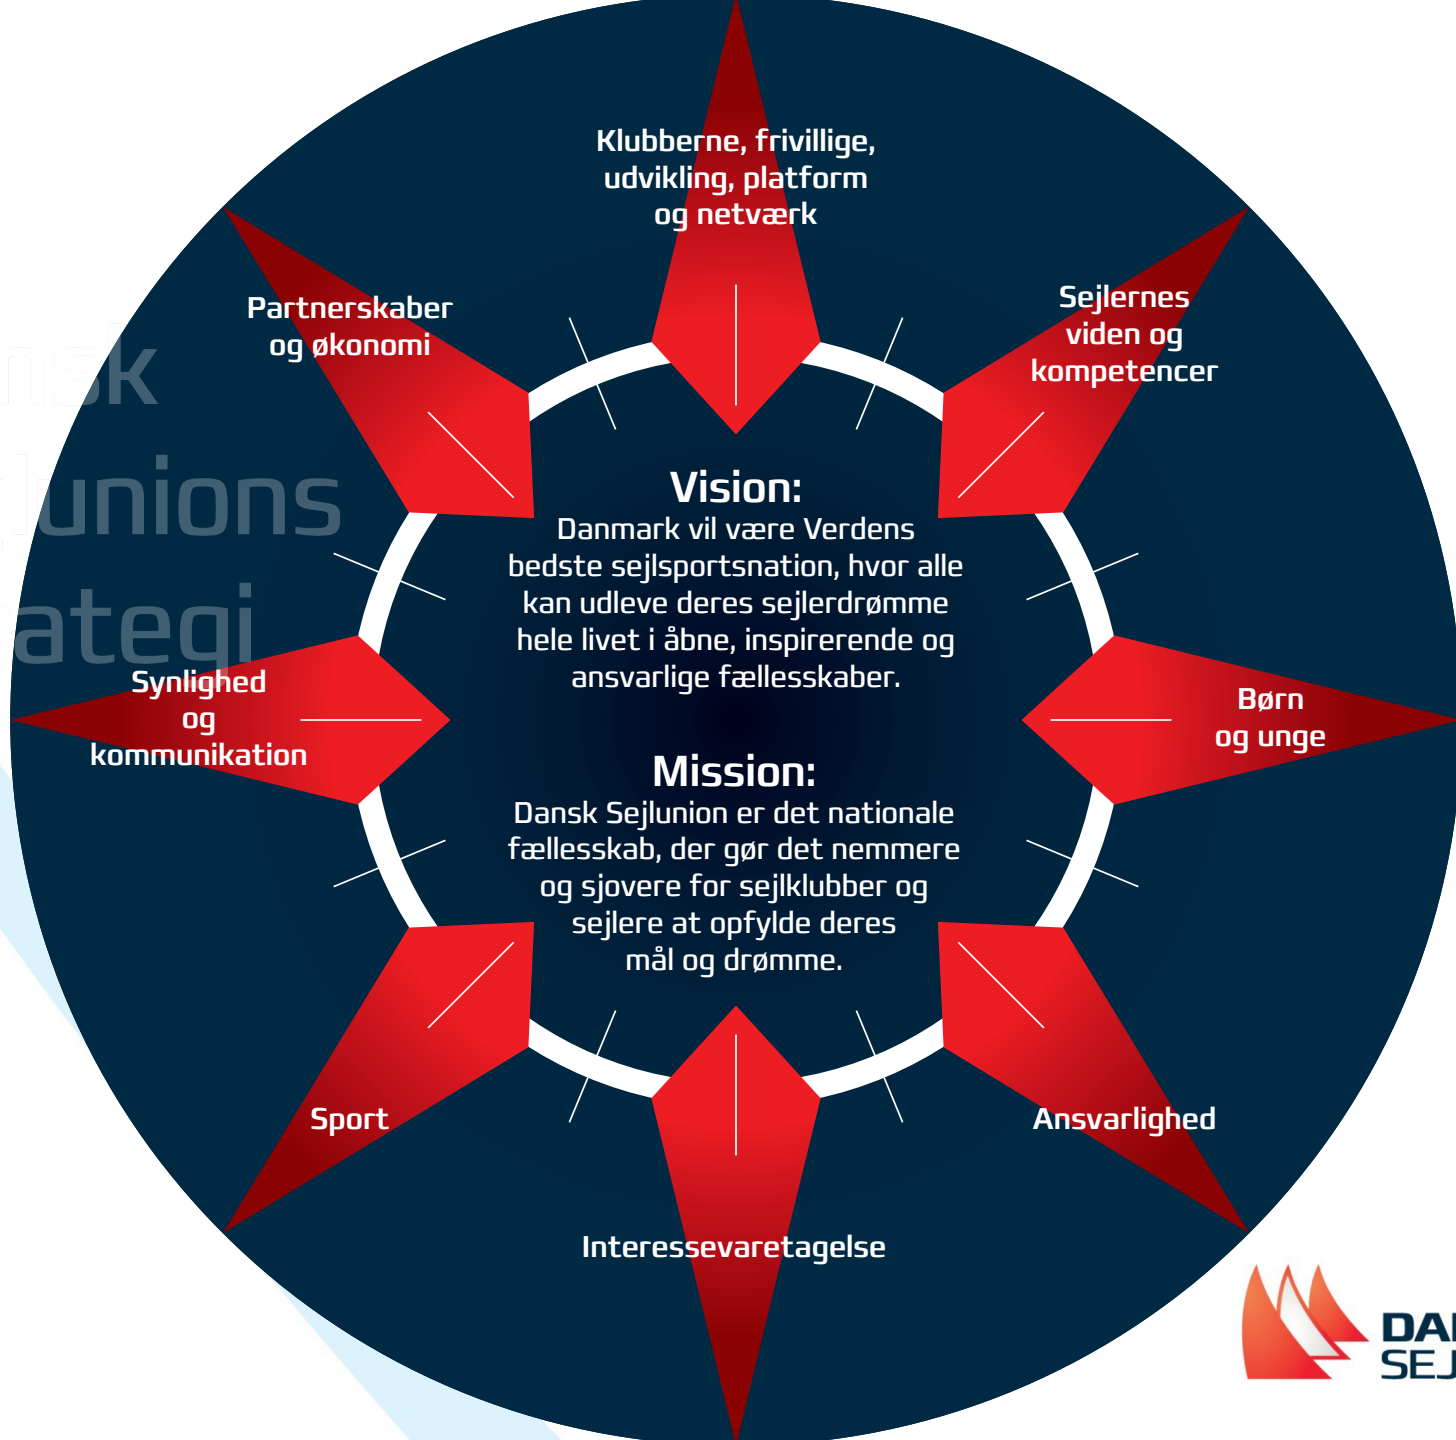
nsk
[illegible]junions
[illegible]ategi

Klubberne, frivillige, udvikling, platform og netværk

Partnerskaber og økonomi

Sejlernes viden og kompetencer

Vision:
Danmark vil være Verdens bedste sejlsportsnation, hvor alle kan udleve deres sejlerdrømme hele livet i åbne, inspirerende og ansvarlige fællesskaber.

Synlighed og kommunikation

Børn og unge

Mission:
Dansk Sejlunion er det nationale fællesskab, der gør det nemmere og sjovere for sejlklubber og sejlere at opfylde deres mål og drømme.

Sport

Ansvarlighed

Interessevaretagelse

DA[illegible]
SEJ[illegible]